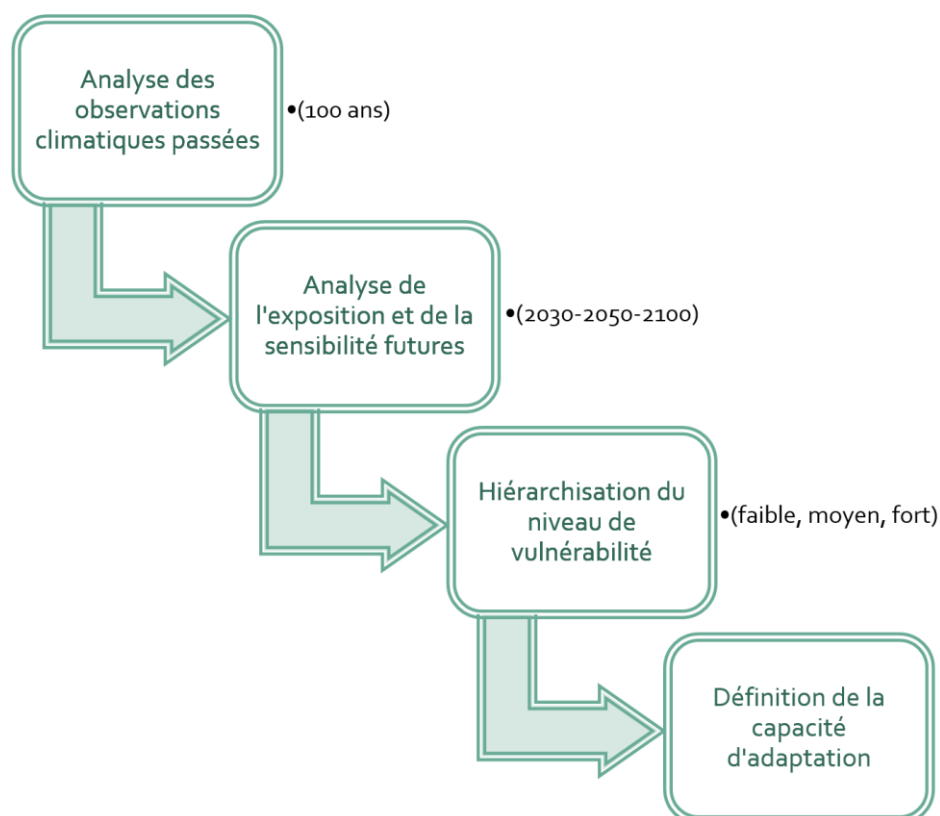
Analyse des observations climatiques passées

•(100 ans)

Analyse de l'exposition et de la sensibilité futures

•(2030-2050-2100)

Hiérarchisation du niveau de vulnérabilité

•(faible, moyen, fort)

Définition de la capacité d'adaptation